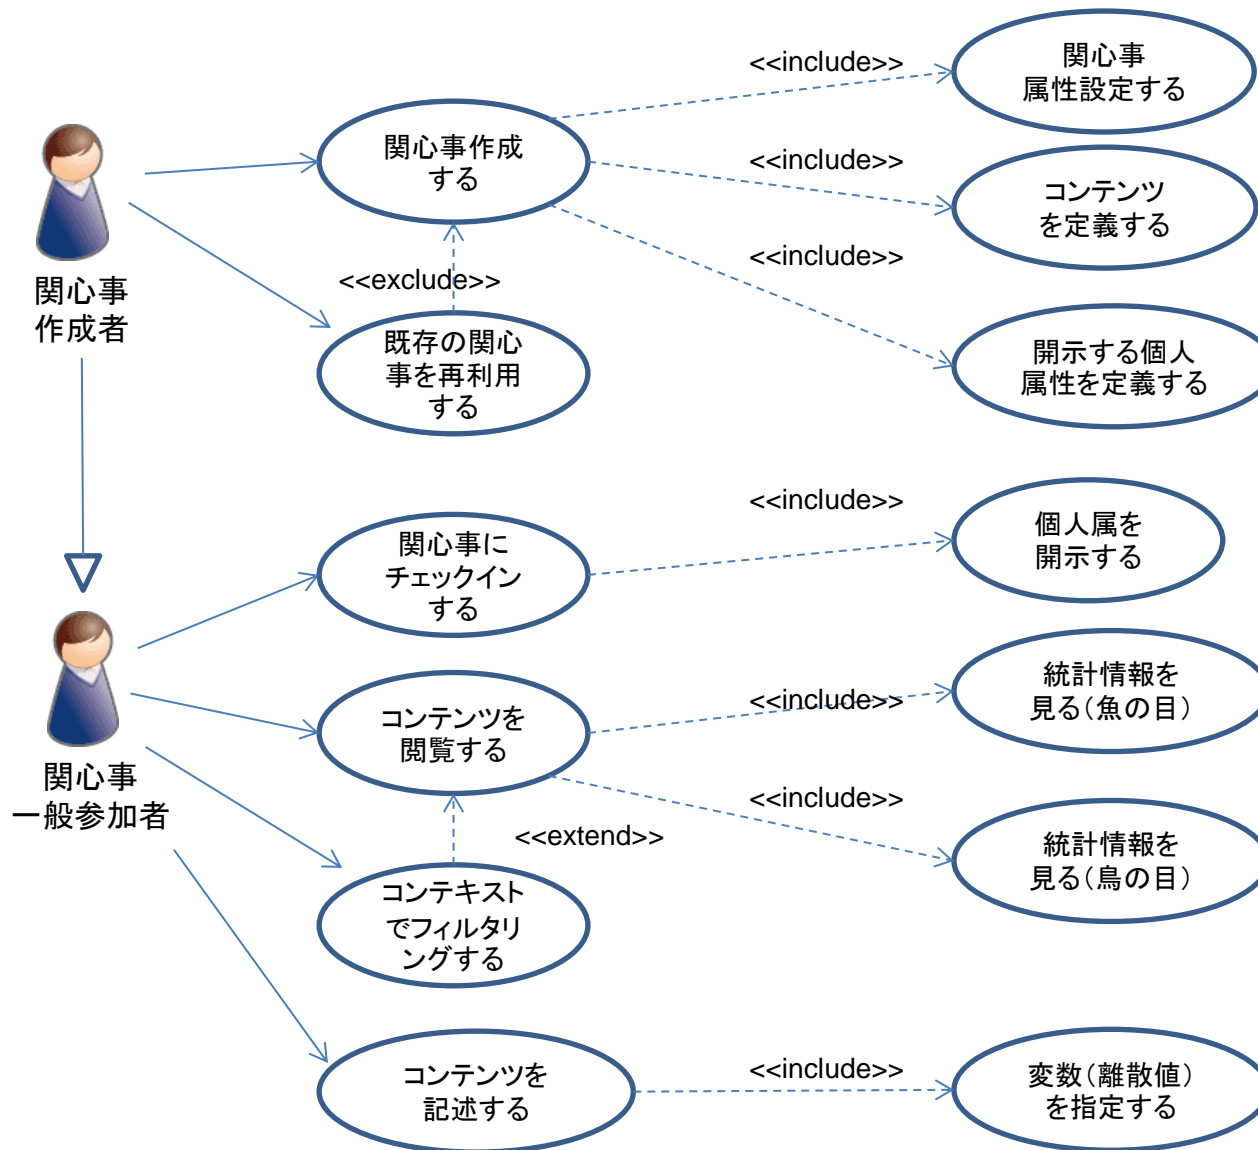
関心事作成者

関心事作成する

<<include>>

関心事属性設定する

<<include>>

コンテンツを定義する

<<include>>

開示する個人属性を定義する

<<exclude>>

既存の関心事を再利用する

関心事一般参加者

関心事にチェックインする

<<include>>

個人属を開示する

コンテンツを閲覧する

<<include>>

統計情報を見る（魚の目）

<<include>>

統計情報を見る（鳥の目）

<<extend>>

コンテキストでフィルタリングする

コンテンツを記述する

<<include>>

変数（離散値）を指定する